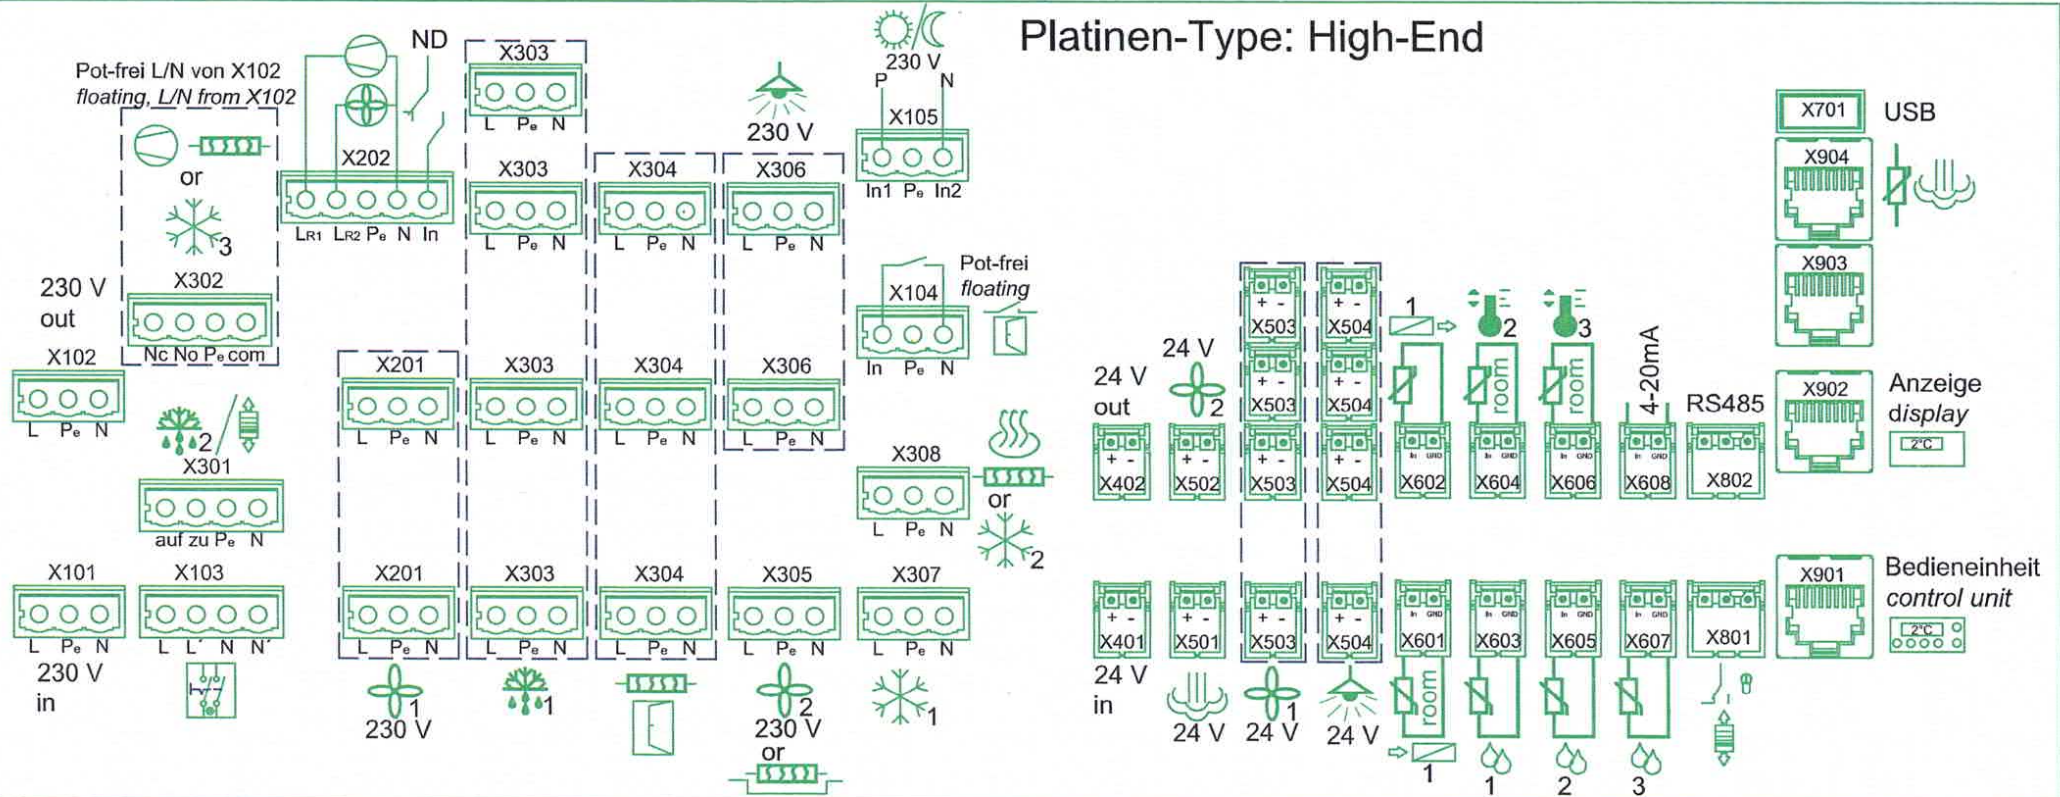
Platinen-Type: High-End

Pot-frei L/N von X102
*floating, L/N from X102*
or
3
230 V
out
X302
Nc No Pe com
X102
L Pe N

ND
X202
LR1 LR2 Pe N In

X303
L Pe N
X303
L Pe N
X304
L Pe N
X306
L Pe N

230 V
230 V
P N
X105
In1 Pe In2

X104
Pot-frei
*floating*
In Pe N

2
X301
auf zu Pe N

X201
L Pe N
X303
L Pe N
X304
L Pe N
X306
L Pe N

X308
L Pe N
or
2

X101
L Pe N
230 V
in
X103
L L´ N N´

X201
L Pe N
1
230 V
X303
L Pe N
1
X304
L Pe N
X305
L Pe N
2
230 V
or
X307
L Pe N
1

X701
USB
X904
X903
X902
Anzeige
*display*
2°C
X901
Bedieneinheit
*control unit*
2°C

24 V
out
X402
24 V
2
X502
X503
X503
X503
X504
X504
X504
1
X602
2
room
X604
3
room
X606
4-20mA
X608
RS485
X802

24 V
in
X401
X501
X503
X504
X601
room
1
X603
1
X605
2
X607
3
X801
24 V
1
24 V
24 V